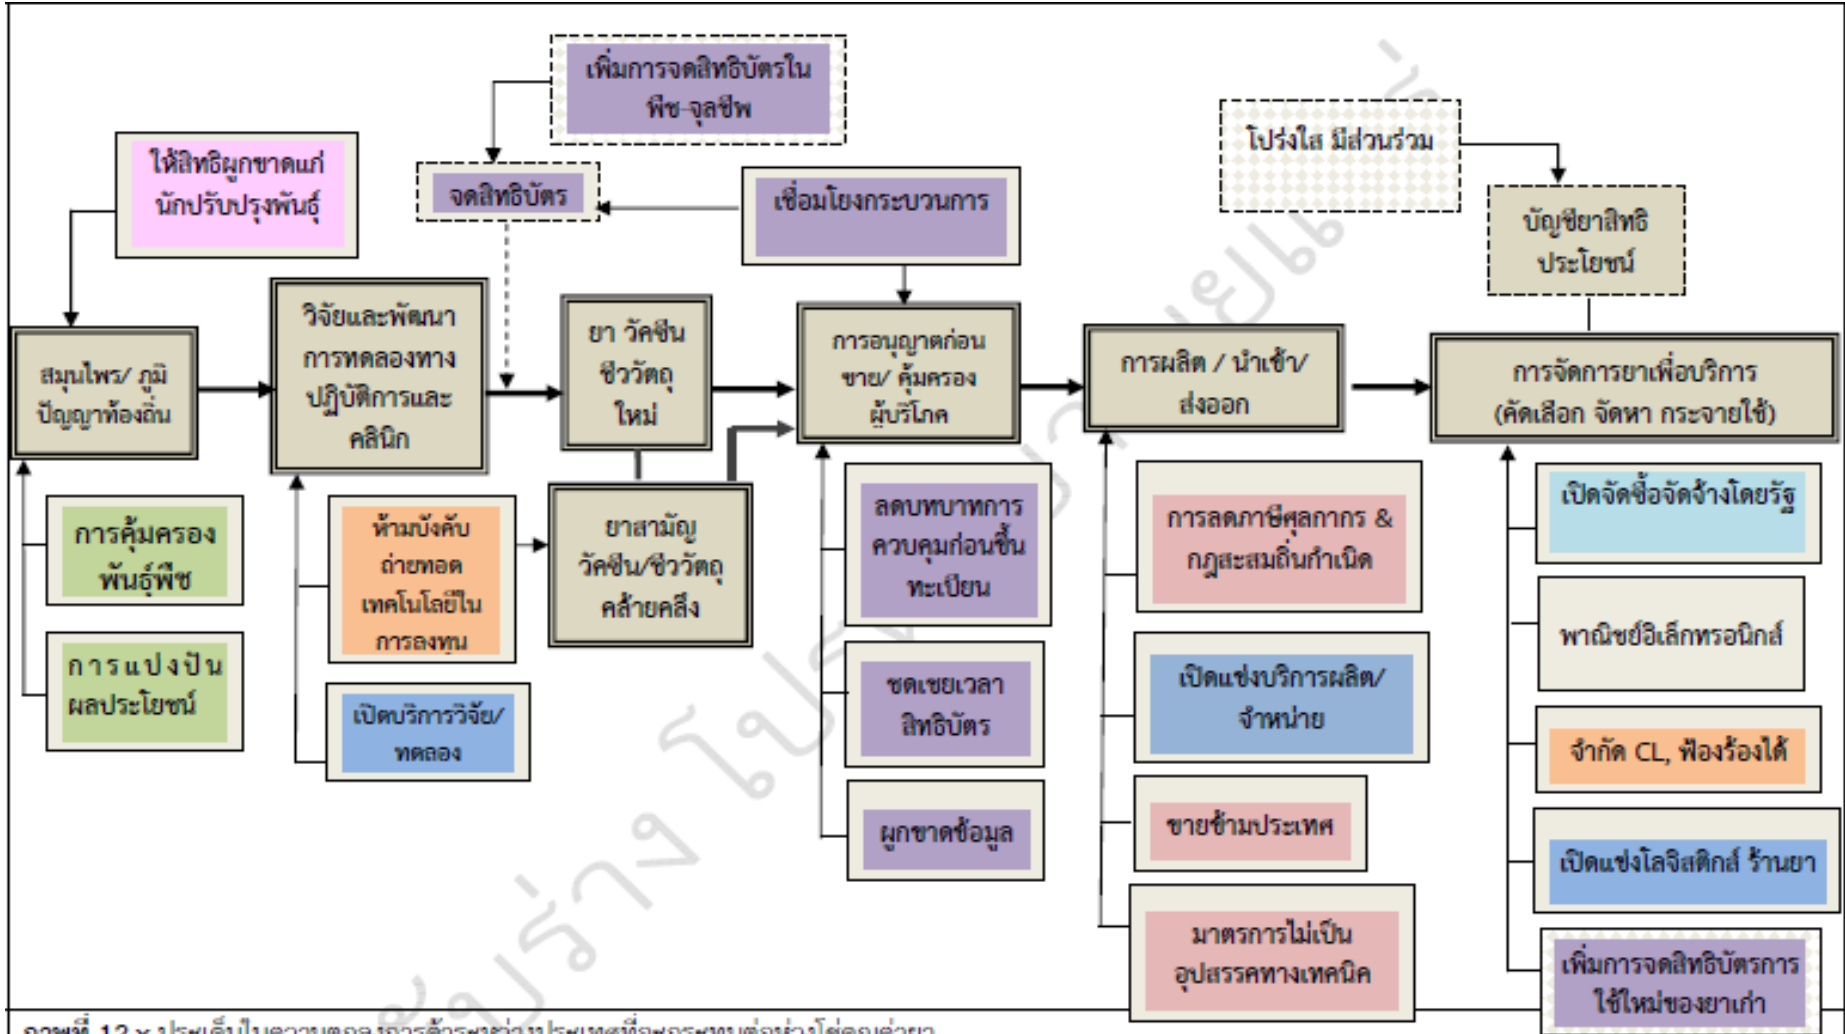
เพิ่มการจดสิทธิบัตรในพืช-จุลชีพ

ให้สิทธิผูกขาดแก่นักปรับปรุงพันธุ์

จดสิทธิบัตร

เชื่อมโยงกระบวนการ

โปร่งใส มีส่วนร่วม

บัญชียาสิทธิประโยชน์

สมุนไพร/ ภูมิปัญญาท้องถิ่น

วิจัยและพัฒนา การทดลองทางปฏิบัติการและคลินิก

ยา วัคซีน ชีววัตถุใหม่

การอนุญาตก่อนขาย/ คุ้มครองผู้บริโภค

การผลิต / นำเข้า/ ส่งออก

การจัดการยาเพื่อบริการ (คัดเลือก จัดหา กระจายใช้)

การคุ้มครองพันธุ์พืช

การแบ่งปันผลประโยชน์

ห้ามบังคับถ่ายทอดเทคโนโลยีในการลงทุน

เปิดบริการวิจัย/ ทดลอง

ยาสามัญ วัคซีน/ชีววัตถุคล้ายคลึง

ลดบทบาทการควบคุมก่อนขึ้นทะเบียน

ชดเชยเวลาสิทธิบัตร

ผูกขาดข้อมูล

การลดภาษีศุลกากร & กฎละเมิดถิ่นกำเนิด

เปิดแข่งบริการผลิต/ จำหน่าย

ขายข้ามประเทศ

มาตรการไม่เป็นอุปสรรคทางเทคนิค

เปิดจัดซื้อจัดจ้างโดยรัฐ

พาณิชย์อิเล็กทรอนิกส์

จำกัด CL, ฟ้องร้องได้

เปิดแข่งโลจิสติกส์ ร้านยา

เพิ่มการจดสิทธิบัตรการใช้ใหม่ของยาเก่า

ภาพที่ 12 : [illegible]